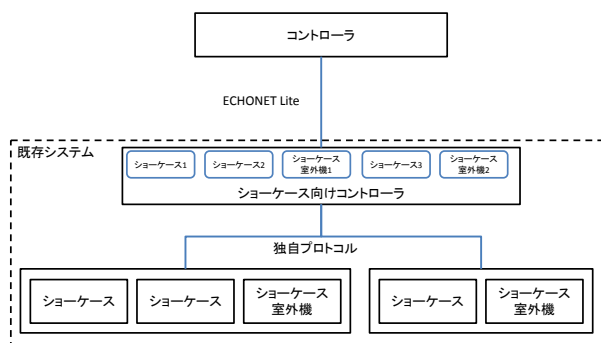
コントローラ

ECHONET Lite

既存システム

ショーケース1

ショーケース2

ショーケース室外機1

ショーケース3

ショーケース室外機2

ショーケース向けコントローラ

独自プロトコル

ショーケース

ショーケース

ショーケース室外機

ショーケース

ショーケース室外機